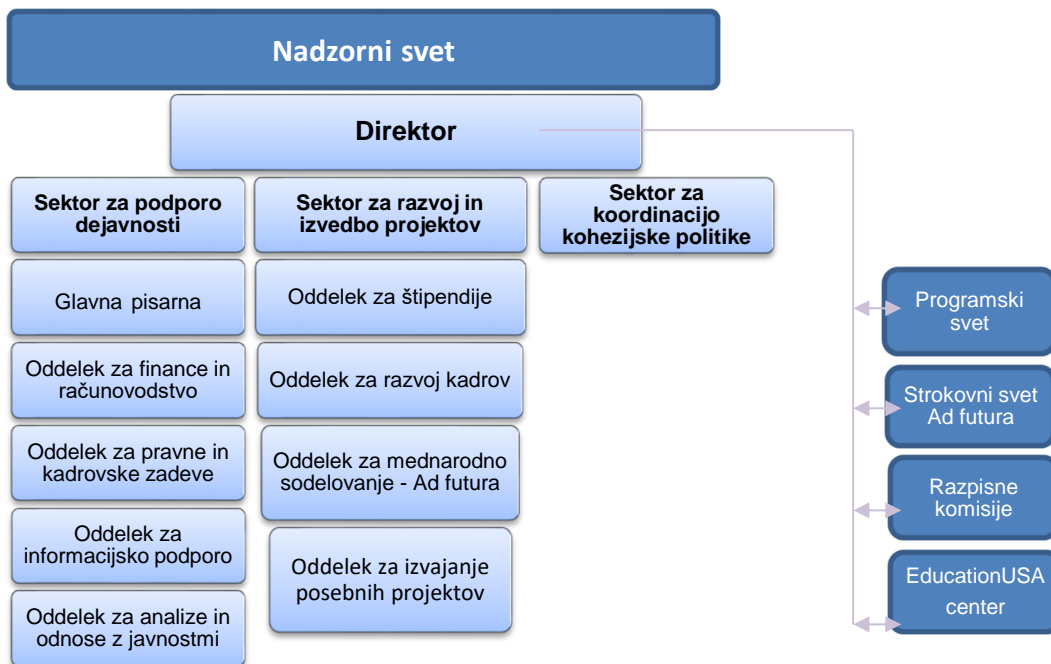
Nadzorni svet

Direktor

Sektor za podporo dejavnosti

Glavna pisarna

Oddelek za finance in računovodstvo

Oddelek za pravne in kadrovske zadeve

Oddelek za informacijsko podporo

Oddelek za analize in odnose z javnostmi

Sektor za razvoj in izvedbo projektov

Oddelek za štipendije

Oddelek za razvoj kadrov

Oddelek za mednarodno sodelovanje - Ad futura

Oddelek za izvajanje posebnih projektov

Sektor za koordinacijo kohezijske politike

Programski svet

Strokovni svet Ad futura

Razpisne komisije

EducationUSA center